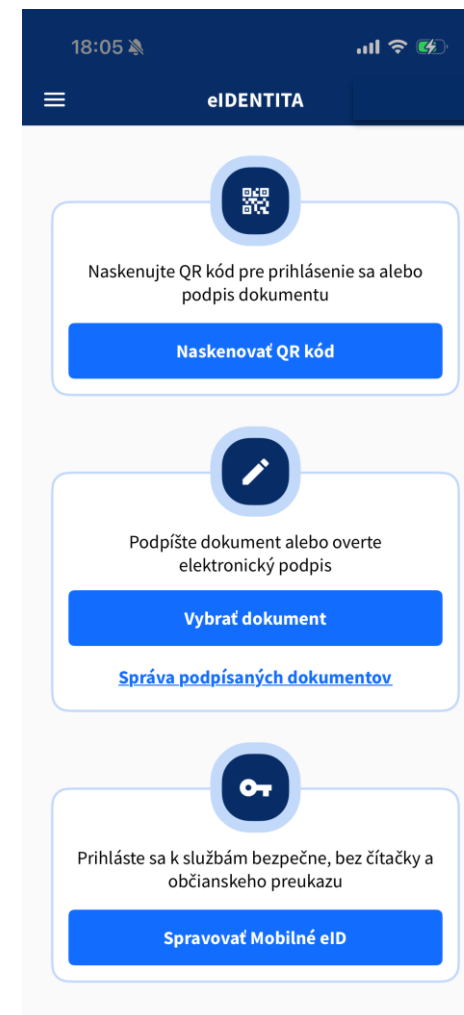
18:05

eIDENTITA

Naskenujte QR kód pre prihlásenie sa alebo podpis dokumentu

Naskenovať QR kód

Podpíšte dokument alebo overte elektronický podpis

Vybrať dokument

Správa podpísaných dokumentov

Prihláste sa k službám bezpečne, bez čítačky a občianskeho preukazu

Spravovať Mobilné eID